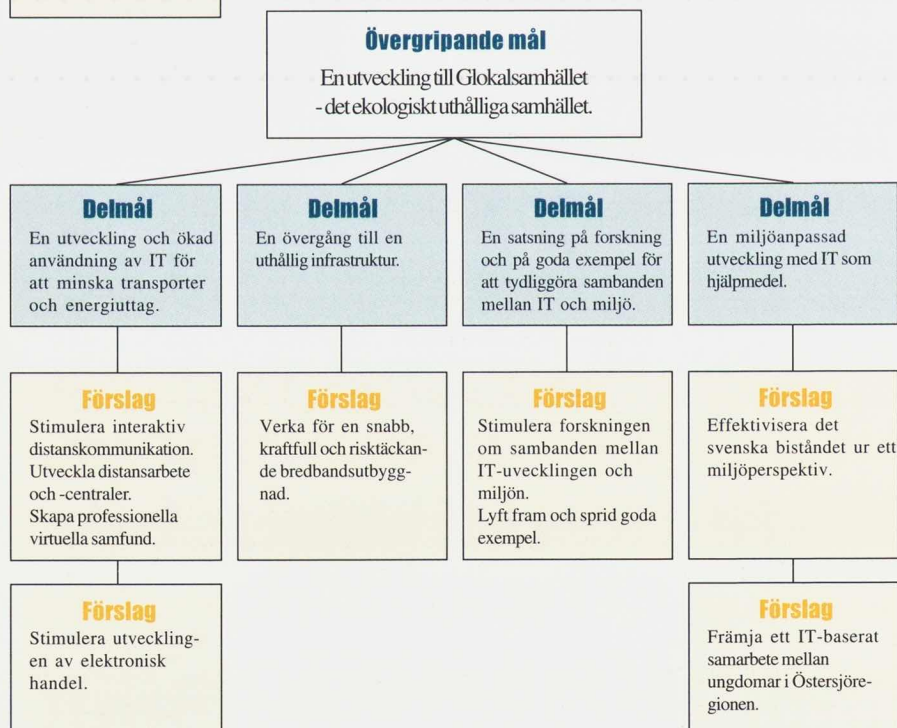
Övergripande mål
En utveckling till Glokalsamhället - det ekologiskt uthålliga samhället.

Delmål
En utveckling och ökad användning av IT för att minska transporter och energiuttag.

Delmål
En övergång till en uthållig infrastruktur.

Delmål
En satsning på forskning och på goda exempel för att tydliggöra sambanden mellan IT och miljö.

Delmål
En miljöanpassad utveckling med IT som hjälpmedel.

Förslag
Stimulera interaktiv distanskommunikation. Utveckla distansarbete och -centraler. Skapa professionella virtuella samfund.

Förslag
Verka för en snabb, kraftfull och risktäckande bredbandsutbyggnad.

Förslag
Stimulera forskningen om sambanden mellan IT-uvecklingen och miljön.
Lyft fram och sprid goda exempel.

Förslag
Effektivisera det svenska biståndet ur ett miljöperspektiv.

Förslag
Stimulera utvecklingen av elektronisk handel.

Förslag
Främja ett IT-baserat samarbete mellan ungdomar i Östersjöregionen.